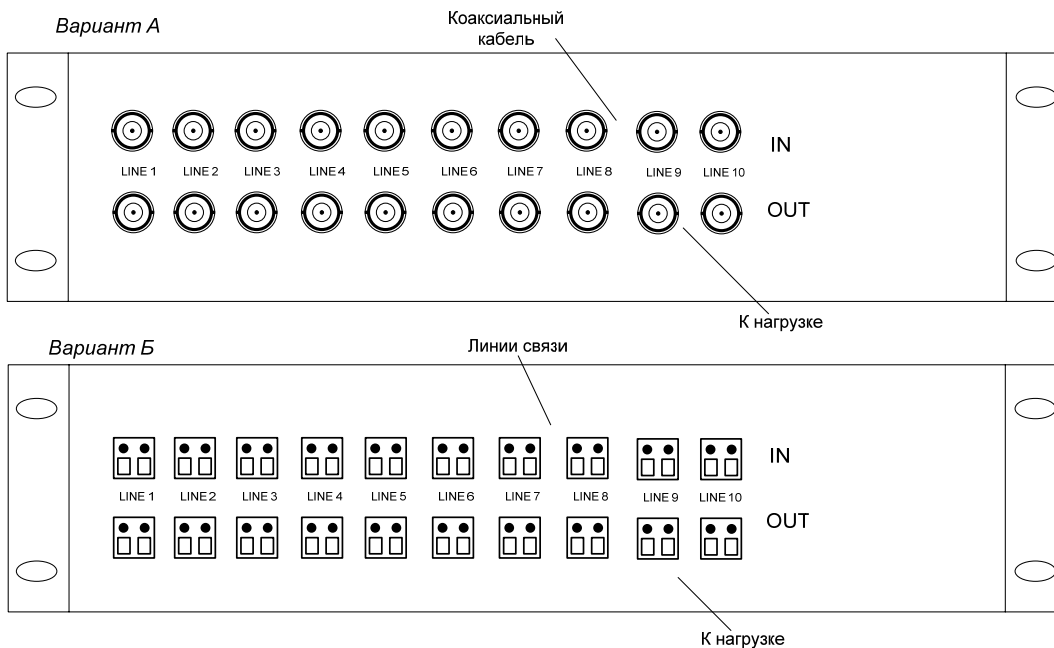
Вариант А

Коаксиальный кабель

LINE 1 LINE 2 LINE 3 LINE 4 LINE 5 LINE 6 LINE 7 LINE 8 LINE 9 LINE 10

IN

OUT

К нагрузке

Вариант Б

Линии связи

LINE 1 LINE 2 LINE 3 LINE 4 LINE 5 LINE 6 LINE 7 LINE 8 LINE 9 LINE 10

IN

OUT

К нагрузке